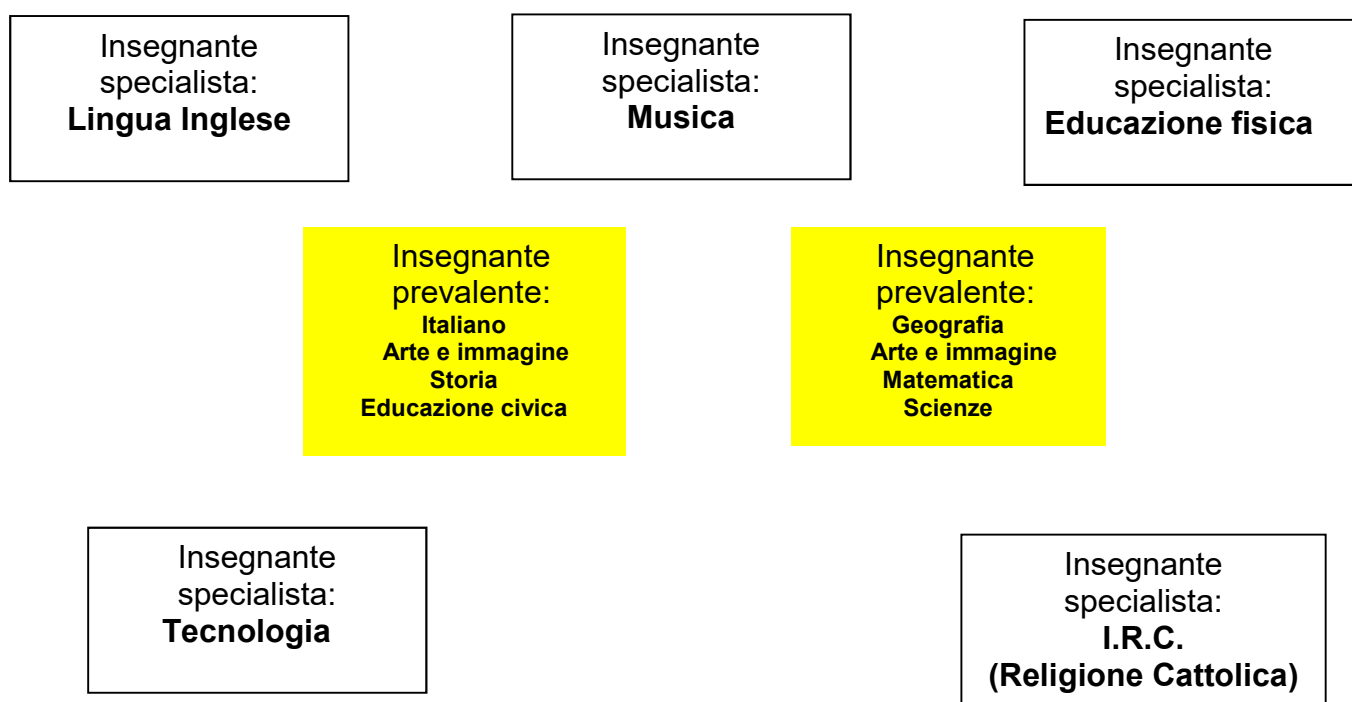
Insegnante specialista:
**Lingua Inglese**

Insegnante specialista:
**Musica**

Insegnante specialista:
**Educazione fisica**

Insegnante prevalente:
**Italiano**
**Arte e immagine**
**Storia**
**Educazione civica**

Insegnante prevalente:
**Geografia**
**Arte e immagine**
**Matematica**
**Scienze**

Insegnante specialista:
**Tecnologia**

Insegnante specialista:
**I.R.C.**
**(Religione Cattolica)**